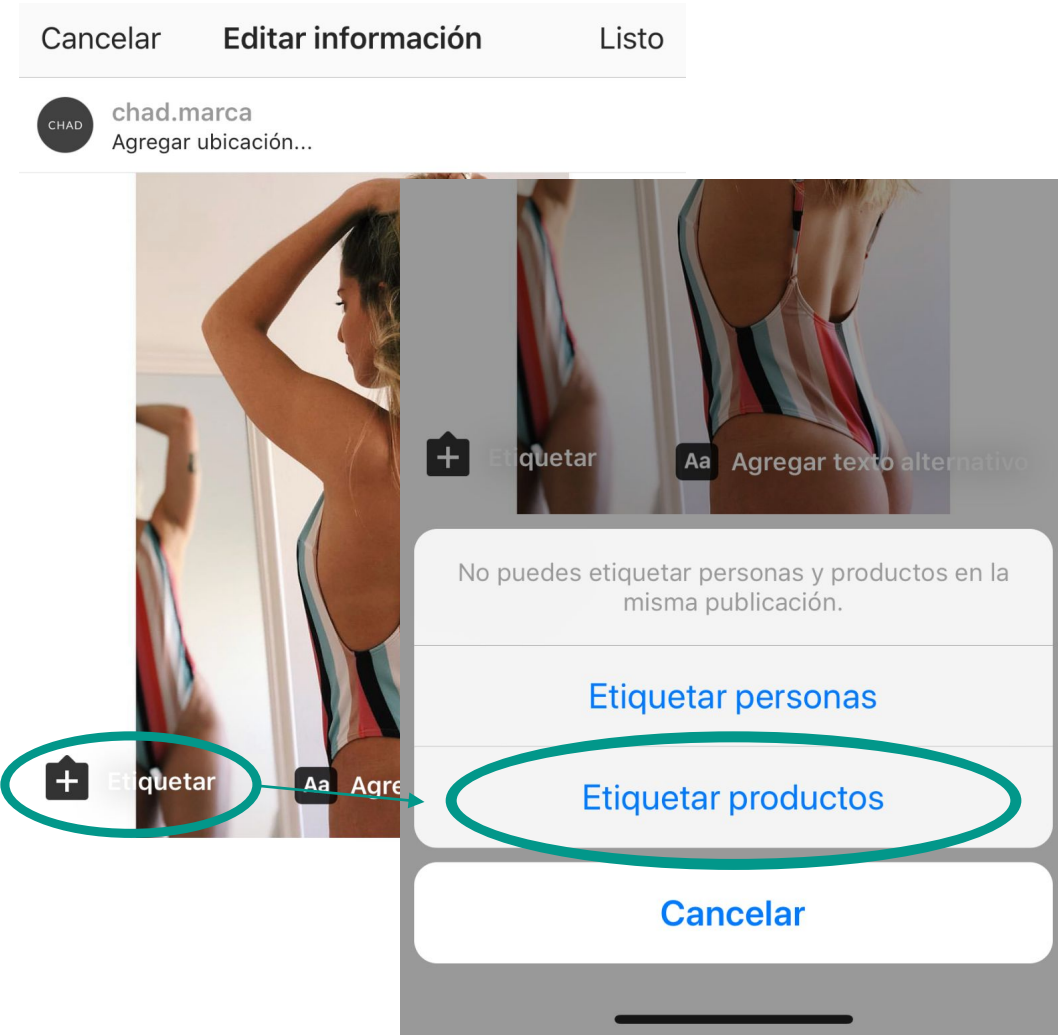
Cancelar Editar información Listo

CHAD chad.marca
Agregar ubicación...

Etiquetar Aa Agre

Etiquetar Aa Agregar texto alternativo

No puedes etiquetar personas y productos en la misma publicación.

Etiquetar personas

Etiquetar productos

Cancelar